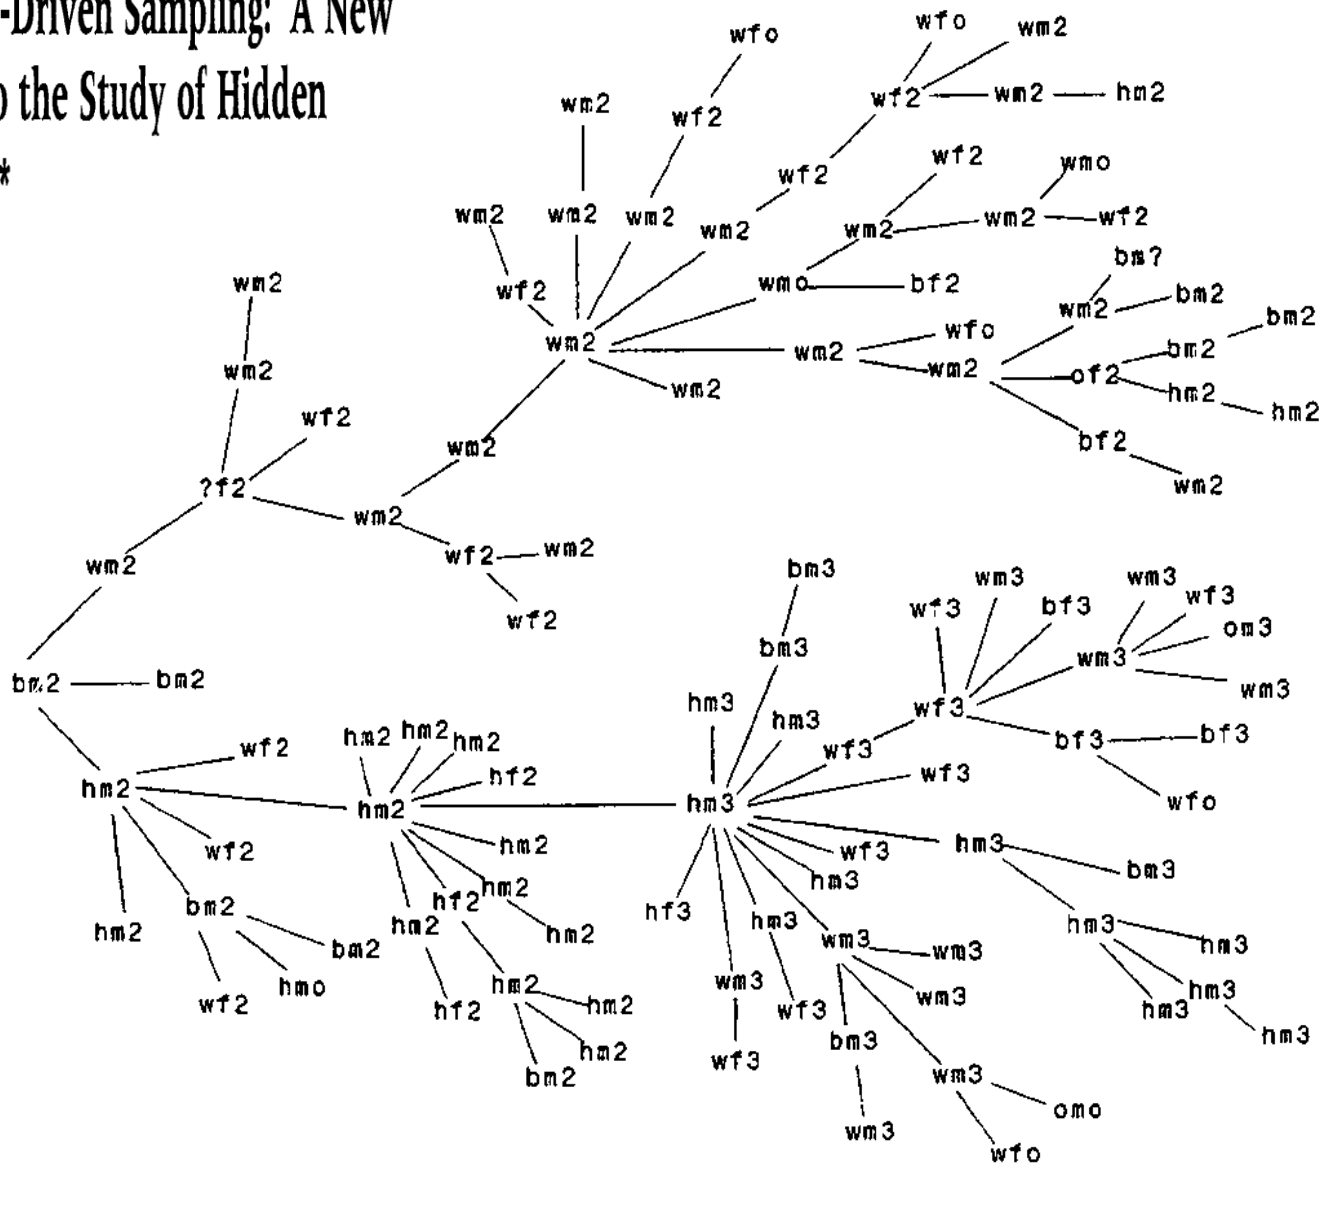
-Driven Sampling: A New
o the Study of Hidden
*

wfo
wfo
wm2
wf2
wm2
hm2
wm2
wf2
wf2
wf2
wmo
wm2
wm2
wm2
wm2
wm2
wm2
wf2
wm2
wf2
bm?
wm2
wmo
bf2
wm2
bm2
bm2
wm2
wm2
wfo
wm2
wm2
bm2
of2
wm2
hm2
hm2
wf2
bf2
wm2
wm2
?f2
wm2
wm2
wf2
wm2
wf2
bm3
wm3
wm3
wf3
bf3
wf3
om3
bm3
wm3
bm2
bm2
wm3
hm3
hm3
wf3
bf3
bf3
wf3
hm2
hm2
hm2
hm2
wf2
hf2
wf3
hm2
hm2
hm3
wfo
wf2
hm2
wf3
hm3
bm3
hm2
hm3
hm2
bm2
hf2
hf3
hm3
wm3
hm3
hm2
bm2
hm2
wm3
hm3
hm3
wf2
hmo
wm3
hm3
hf2
hm2
hm2
wf3
wm3
hm3
bm3
hm2
wf3
bm2
wm3
omo
wm3
wfo